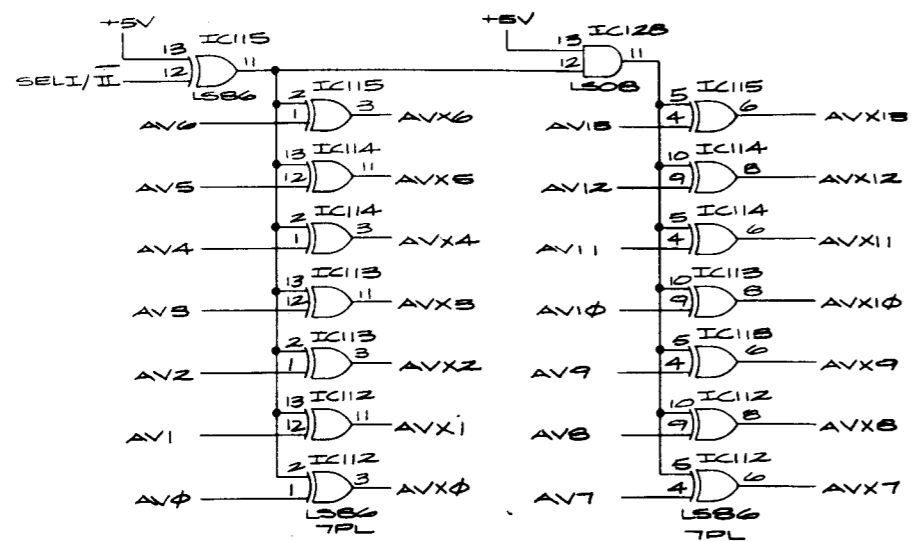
+5V
13 IC115
12
SELI/$\overline{II}$
11
LS86
+5V
13 IC128
12
11
LS08
2 IC115
1
3
AV6
AVX6
13 IC114
12
11
AV5
AVX5
2 IC114
1
3
AV4
AVX4
13 IC113
12
11
AV3
AVX3
2 IC113
1
3
AV2
AVX2
13 IC112
12
11
AV1
AVX1
2 IC112
1
3
AVφ
AVXφ
LS86
7PL
5 IC115
4
6
AV13
AVX13
10 IC114
9
8
AV12
AVX12
5 IC114
4
6
AV11
AVX11
10 IC113
9
8
AV1φ
AVX1φ
5 IC113
4
6
AV9
AVX9
10 IC112
9
8
AV8
AVX8
5 IC112
4
6
AV7
AVX7
LS86
7PL